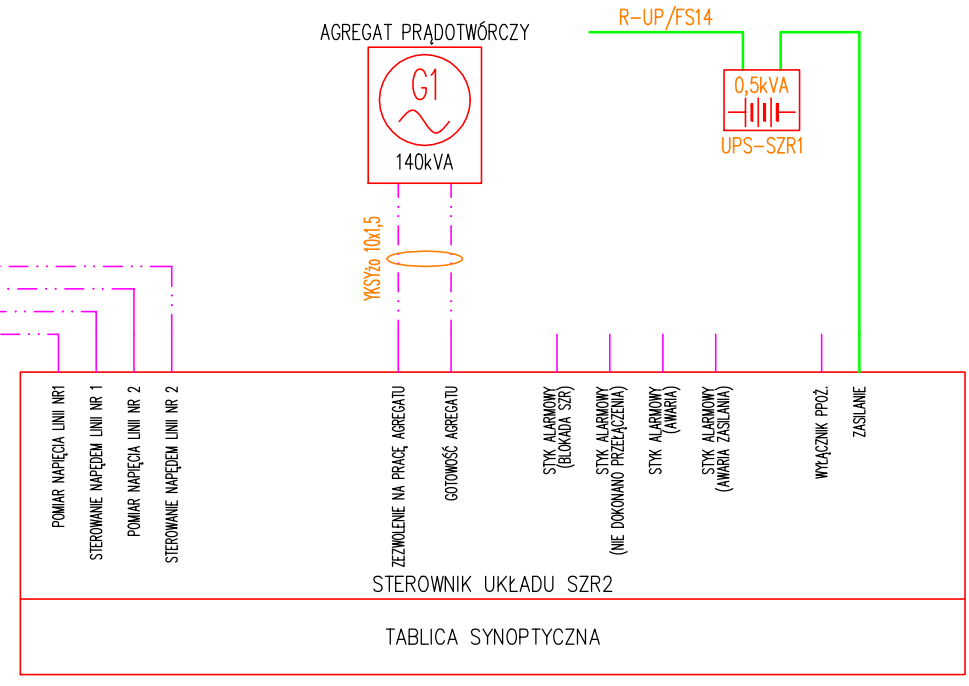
AGREGAT PRĄDOTWÓRCZY

G1

140kVA

R-UP/FS14

0,5kVA

UPS-SZR1

YKSYżo 10x1,5

POMIAR NAPIĘCIA LINII NR1

STEROWANIE NAPĘDEM LINII NR 1

POMIAR NAPIĘCIA LINII NR 2

STEROWANIE NAPĘDEM LINII NR 2

ZEZWOLENIE NA PRACĘ AGREGATU

GOTOWOŚĆ AGREGATU

STYK ALARMOWY (BLOKADA SZR)

STYK ALARMOWY (NIE DOKONANO PRZEŁĄCZENIA)

STYK ALARMOWY (AWARIA)

STYK ALARMOWY (AWARIA ZASILANIA)

WYŁĄCZNIK PPOŻ.

ZASILANIE

STEROWNIK UKŁADU SZR2

TABLICA SYNOPTYCZNA